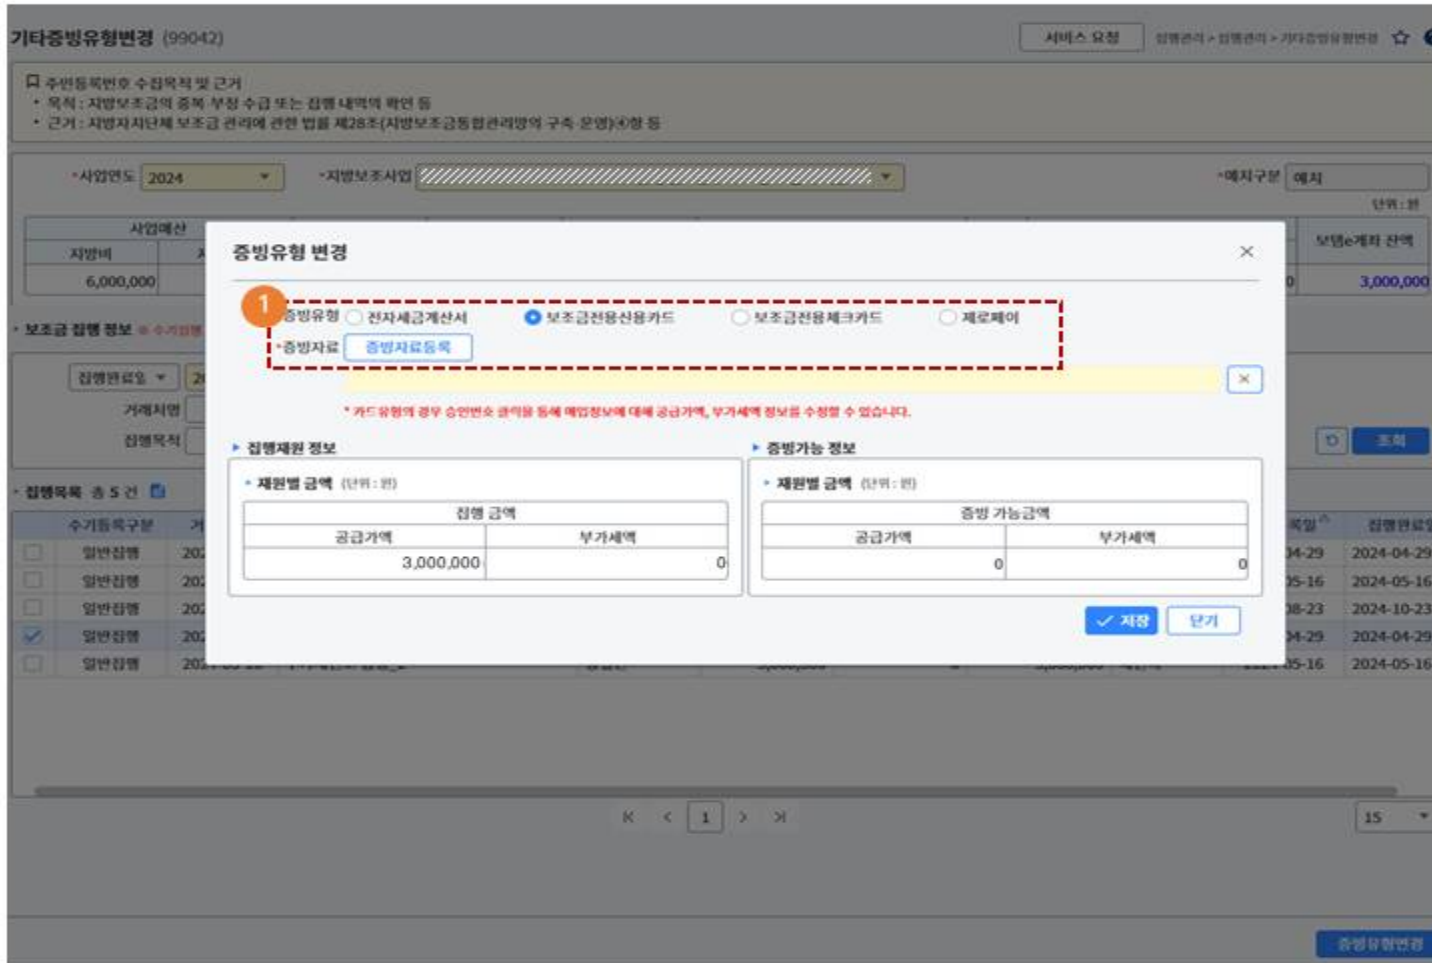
기타증빙유형변경 (99042)

서비스 요청 집행관리 > 집행관리 > 기타증빙유형변경

주민등록번호 수집목적 및 근거
• 목적 : 지방보조금의 중복 부정 수급 또는 집행 내역에 확인 등
• 근거 : 지방자치단체 보조금 관리에 관한 법률 제28조(지방보조금통합관리망의 구축·운영)④항 등

*사업연도 2024 *지방보조사업 *예치구분 예치

단위 : 원

사업예산
지방비
6,000,000

보탬e계좌 잔액
3,000,000

보조금 집행 정보

집행완료일
거래처명
집행목적

집행목록 총 5 건

수기등록구분
일반집행
일반집행
일반집행
일반집행
일반집행

집행완료일
2024-04-29
2024-05-16
2024-10-23
2024-04-29
2024-05-16

증빙유형 변경

1
*증빙유형 전자세금계산서 보조금전용신용카드 보조금전용체크카드 제로페이
*증빙자료 증빙자료등록

* 카드유형의 경우 승인번호 클릭을 통해 매입정보에 대해 공급가액, 부가세액 정보를 수정할 수 있습니다.

집행재원 정보
• 재원별 금액 (단위 : 원)

| 집행 금액 | |
|---|---|
| 공급가액 | 부가세액 |
| 3,000,000 | 0 |

증빙가능 정보
• 재원별 금액 (단위 : 원)

| 증빙 가능금액 | |
|---|---|
| 공급가액 | 부가세액 |
| 0 | 0 |

저장 닫기

1

15

증빙유형변경